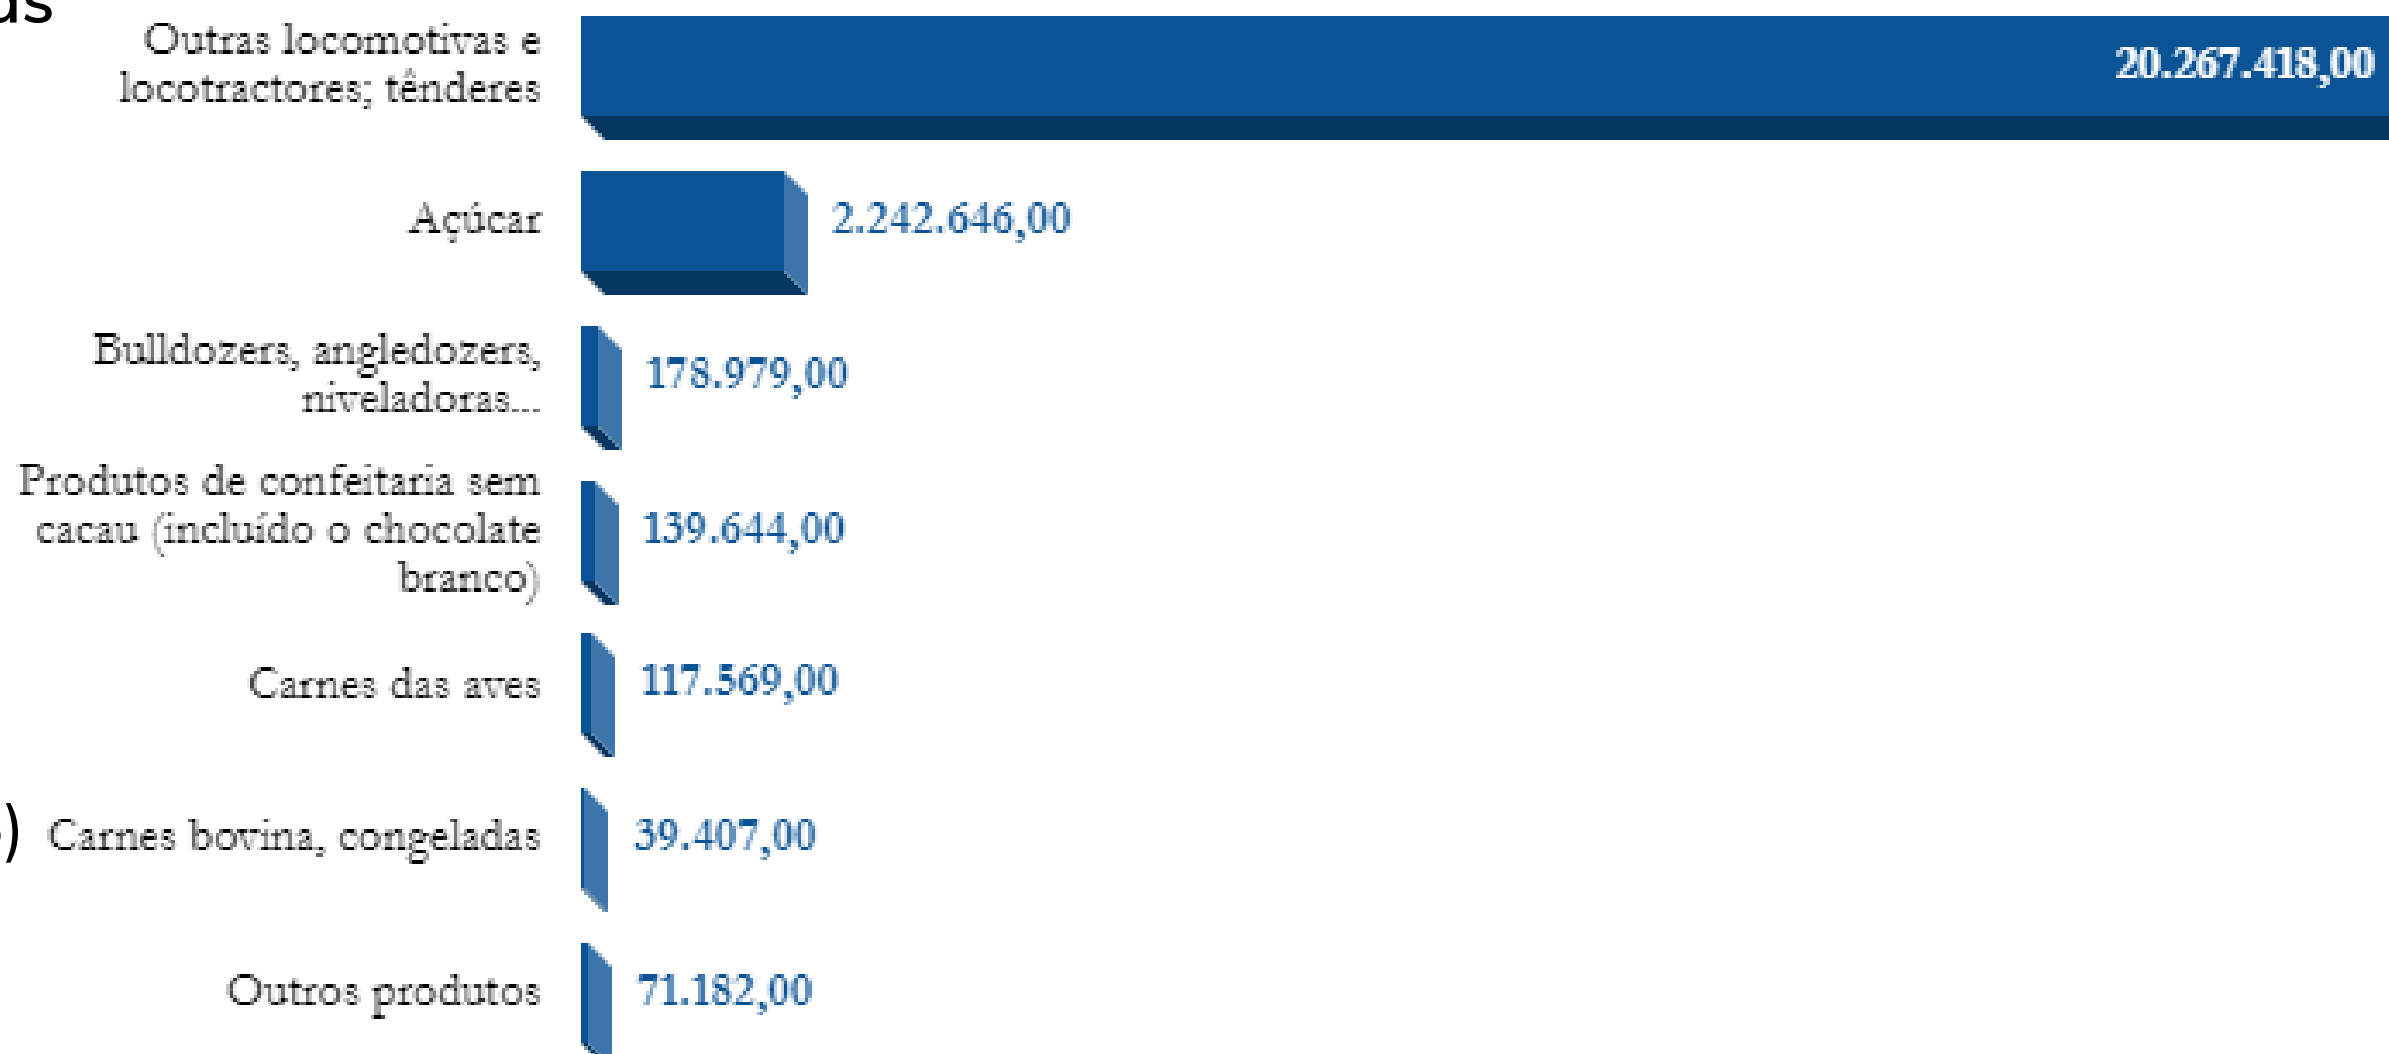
as

Outras locomotivas e locotractores; tênderes 20.267.418,00

Açúcar 2.242.646,00

Bulldozers, angledozers, niveladoras... 178.979,00

Produtos de confeitaria sem cacau (incluído o chocolate branco) 139.644,00

Carnes das aves 117.569,00

) Carnes bovina, congeladas 39.407,00

Outros produtos 71.182,00